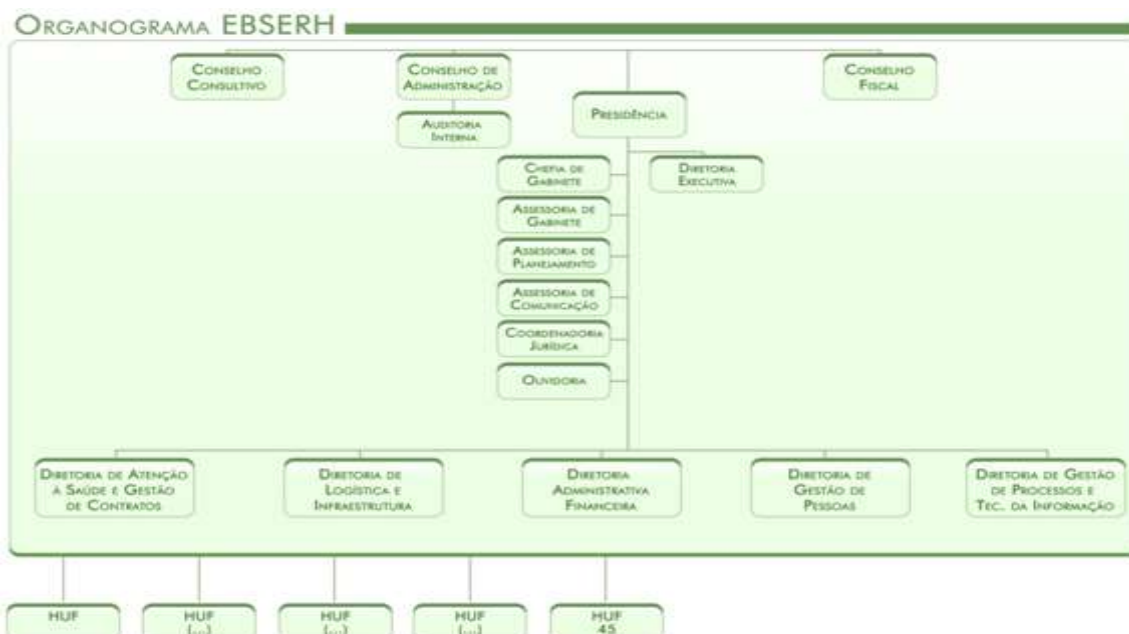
ORGANOGRAMA EBSERH

CONSELHO CONSULTIVO

CONSELHO DE ADMINISTRAÇÃO

AUDITORIA INTERNA

PRESIDÊNCIA

CONSELHO FISCAL

CHEFIA DE GABINETE

DIRETORIA EXECUTIVA

ASSESSORIA DE GABINETE

ASSESSORIA DE PLANEJAMENTO

ASSESSORIA DE COMUNICAÇÃO

COORDENADORIA JURÍDICA

OUVIDORIA

DIRETORIA DE ATENÇÃO À SAÚDE E GESTÃO DE CONTRATOS

DIRETORIA DE LOGÍSTICA E INFRAESTRUTURA

DIRETORIA ADMINISTRATIVA FINANCEIRA

DIRETORIA DE GESTÃO DE PESSOAS

DIRETORIA DE GESTÃO DE PROCESSOS E TEC. DA INFORMAÇÃO

HUF

HUF [...]

HUF [...]

HUF [...]

HUF 45